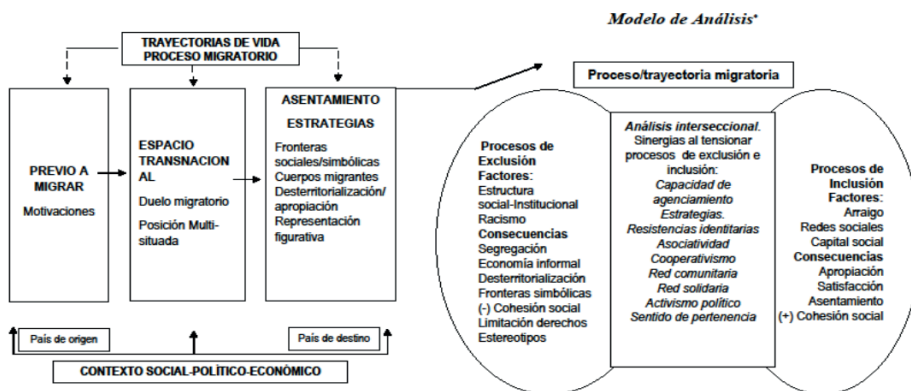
Modelo de Análisis*

TRAYECTORIAS DE VIDA
PROCESO MIGRATORIO

PREVIO A MIGRAR
Motivaciones

ESPACIO TRANSNACIONAL
Duelo migratorio
Posición Multi-situada

ASENTAMIENTO
ESTRATEGIAS
Fronteras sociales/simbólicas
Cuerpos migrantes
Desterritorialización/ apropiación
Representación figurativa

Proceso/trayectoria migratoria

Procesos de Exclusión
Factores:
Estructura social-Institucional
Racismo
Consecuencias
Segregación
Economía informal
Desterritorialización
Fronteras simbólicas
(-) Cohesión social
Limitación derechos
Estereotipos

Análisis interseccional.
Sinergias al tensionar procesos de exclusión e inclusión:
Capacidad de agenciamiento
Estrategias.
Resistencias identitarias
Asociatividad
Cooperativismo
Red comunitaria
Red solidaria
Activismo político
Sentido de pertenencia

Procesos de Inclusión
Factores:
Arraigo
Redes sociales
Capital social
Consecuencias
Apropiación
Satisfacción
Asentamiento
(+) Cohesión social

País de origen
País de destino
CONTEXTO SOCIAL-POLÍTICO-ECONÓMICO